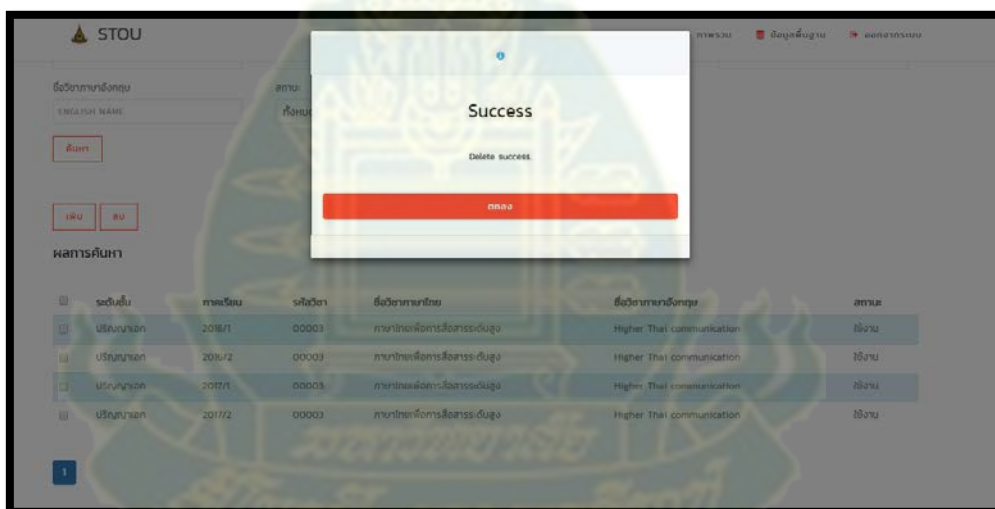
STOU

ภาพรวม ข้อมูลพื้นฐาน ออกจากระบบ

ชื่อวิชาภาษาอังกฤษ
ENGLISH NAME

สถานะ
ทั้งหมด

ค้นหา

Success

Delete success.

ตกลง

เพิ่ม ลบ

ผลการค้นหา

| | ระดับชั้น | ภาคเรียน | รหัสวิชา | ชื่อวิชาภาษาไทย | ชื่อวิชาภาษาอังกฤษ | สถานะ |
|---|---|---|---|---|---|---|
| | ปริญญาเอก | 2018/1 | 00003 | ภาษาไทยเพื่อการสื่อสารระดับสูง | Higher Thai communication | ใช้งาน |
| | ปริญญาเอก | 2016/2 | 00003 | ภาษาไทยเพื่อการสื่อสารระดับสูง | Higher Thai communication | ใช้งาน |
| | ปริญญาเอก | 2017/1 | 00003 | ภาษาไทยเพื่อการสื่อสารระดับสูง | Higher Thai communication | ใช้งาน |
| | ปริญญาเอก | 2017/2 | 00003 | ภาษาไทยเพื่อการสื่อสารระดับสูง | Higher Thai communication | ใช้งาน |

1